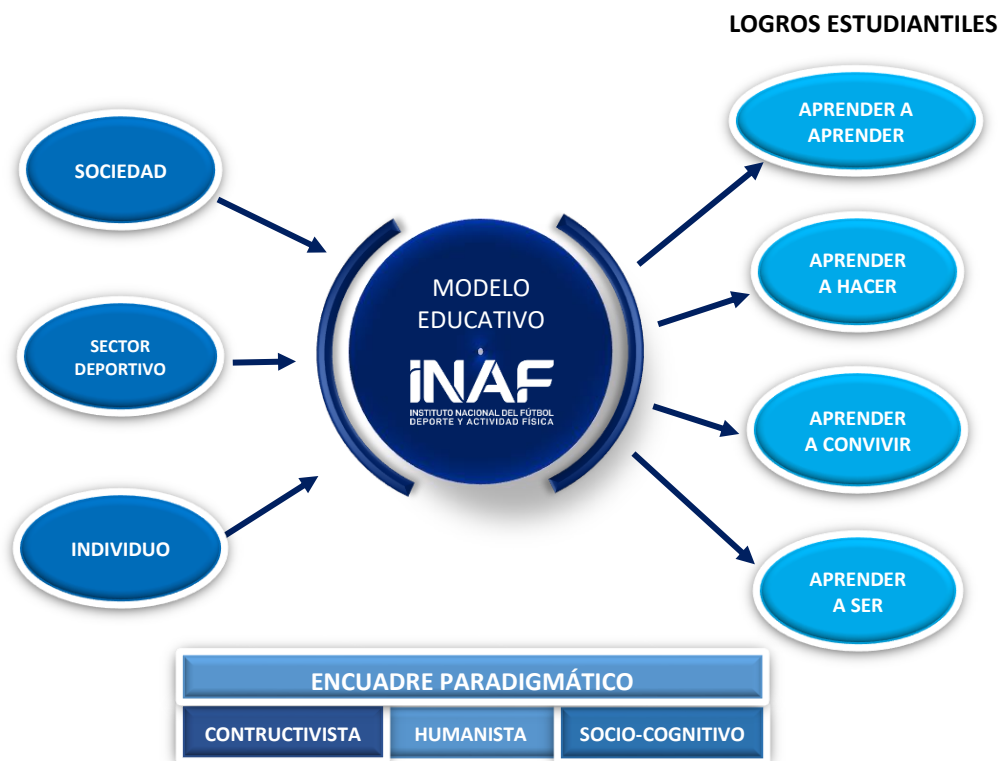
LOGROS ESTUDIANTILES

SOCIEDAD

SECTOR DEPORTIVO

INDIVIDUO

MODELO EDUCATIVO

iNAF
INSTITUTO NACIONAL DEL FÚTBOL DEPORTE Y ACTIVIDAD FÍSICA

APRENDER A APRENDER

APRENDER A HACER

APRENDER A CONVIVIR

APRENDER A SER

ENCUADRE PARADIGMÁTICO

CONTRUCTIVISTA

HUMANISTA

SOCIO-COGNITIVO